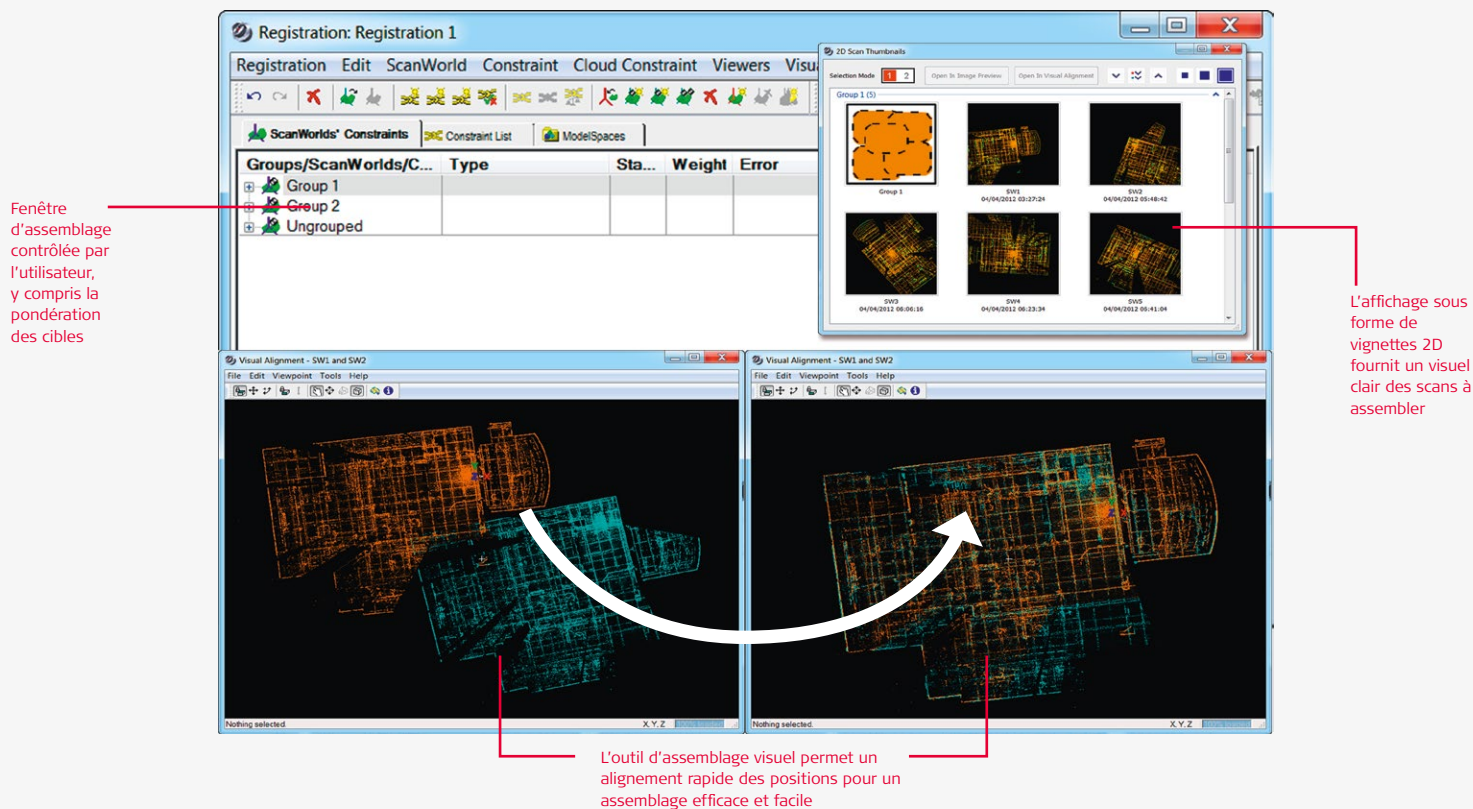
Fenêtre d'assemblage contrôlée par l'utilisateur, y compris la pondération des cibles

Registration: Registration 1

Registration Edit ScanWorld Constraint Cloud Constraint Viewers Visu

ScanWorlds' Constraints Constraint List ModelSpaces

| Groups/ScanWorlds/C... | Type | Sta... | Weight | Error |
|---|---|---|---|---|
| Group 1 | | | | |
| Group 2 | | | | |
| Ungrouped | | | | |

2D Scan Thumbnails

Selection Mode 1 2 Open In Image Preview Open In Visual Alignment

Group 1 (5)

Group 1

SW1
04/04/2012 03:27:24

SW2
04/04/2012 05:48:42

SW3
04/04/2012 06:06:16

SW4
04/04/2012 06:23:34

SW5
04/04/2012 05:41:04

L'affichage sous forme de vignettes 2D fournit un visuel clair des scans à assembler

Visual Alignment - SW1 and SW2

File Edit Viewpoint Tools Help

Nothing selected. X, Y, Z

Visual Alignment - SW1 and SW2

File Edit Viewpoint Tools Help

Nothing selected. X, Y, Z

L'outil d'assemblage visuel permet un alignement rapide des positions pour un assemblage efficace et facile